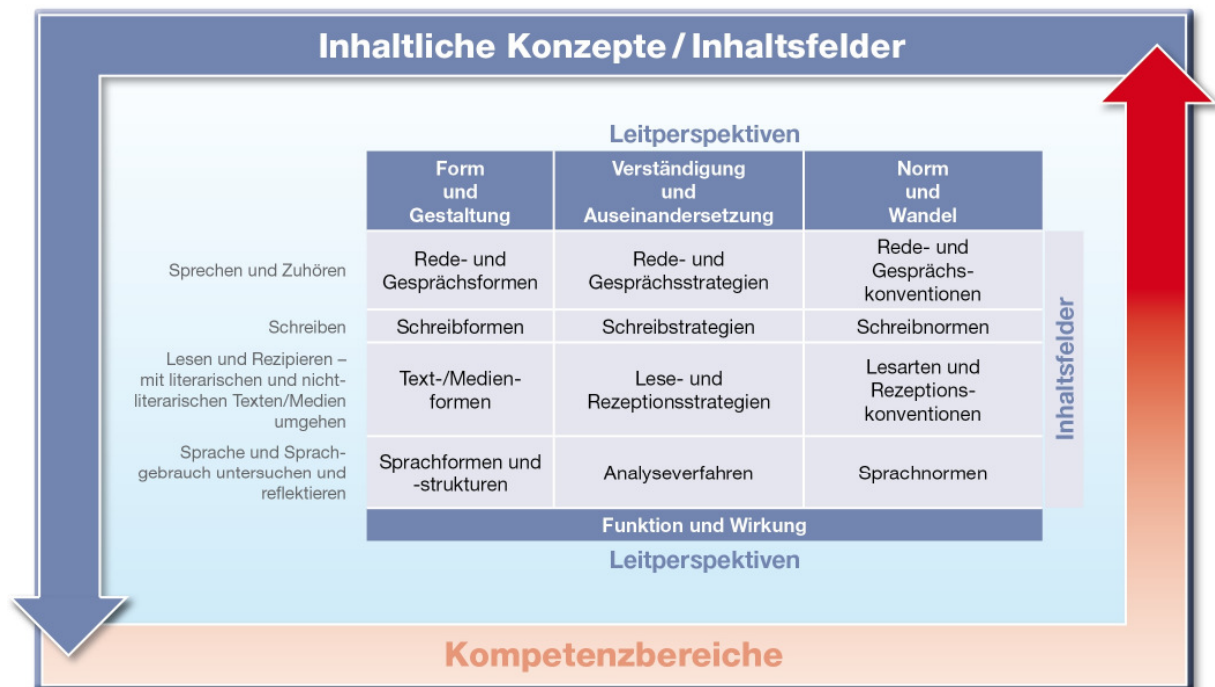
Inhaltliche Konzepte / Inhaltsfelder

Leitperspektiven

| | Form und Gestaltung | Verständigung und Auseinandersetzung | Norm und Wandel |
|---|---|---|---|
| Sprechen und Zuhören | Rede- und Gesprächsformen | Rede- und Gesprächsstrategien | Rede- und Gesprächs-konventionen |
| Schreiben | Schreibformen | Schreibstrategien | Schreibnormen |
| Lesen und Rezipieren – mit literarischen und nicht-literarischen Texten/Medien umgehen | Text-/Medienformen | Lese- und Rezeptionsstrategien | Lesarten und Rezeptions-konventionen |
| Sprache und Sprachgebrauch untersuchen und reflektieren | Sprachformen und -strukturen | Analyseverfahren | Sprachnormen |

Inhaltsfelder

Funktion und Wirkung

Leitperspektiven

Kompetenzbereiche